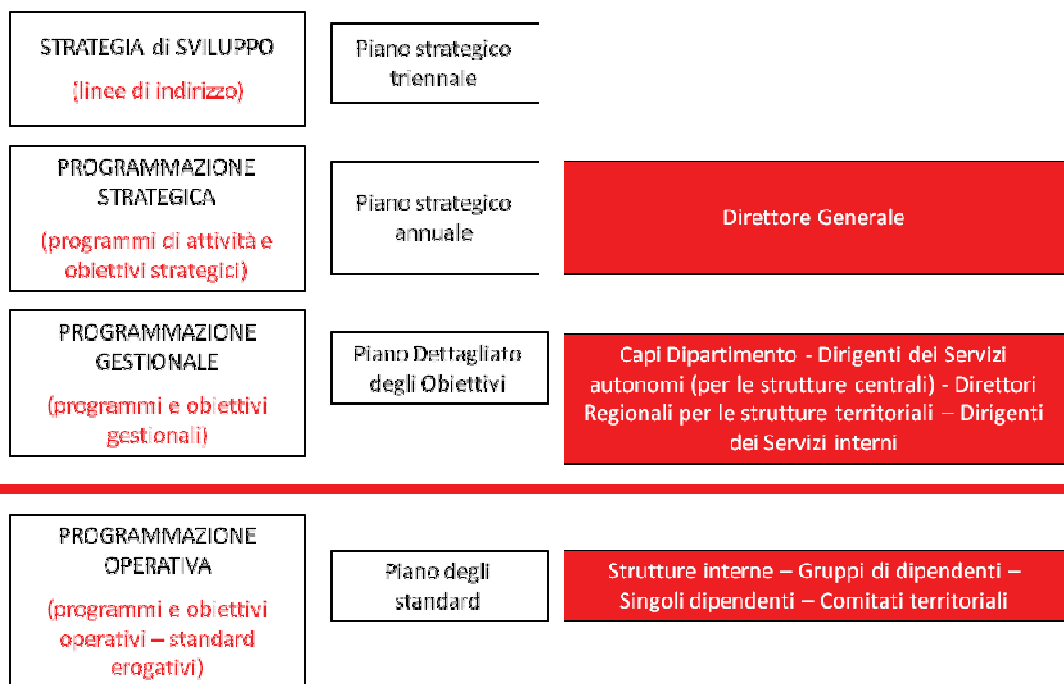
STRATEGIA di SVILUPPO
(linee di indirizzo)

Piano strategico triennale

PROGRAMMAZIONE STRATEGICA
(programmi di attività e obiettivi strategici)

Piano strategico annuale

Direttore Generale

PROGRAMMAZIONE GESTIONALE
(programmi e obiettivi gestionali)

Piano Dettagliato degli Obiettivi

Capi Dipartimento - Dirigenti dei Servizi autonomi (per le strutture centrali) - Direttori Regionali per le strutture territoriali – Dirigenti dei Servizi interni

PROGRAMMAZIONE OPERATIVA
(programmi e obiettivi operativi – standard erogativi)

Piano degli standard

Strutture interne – Gruppi di dipendenti – Singoli dipendenti – Comitati territoriali